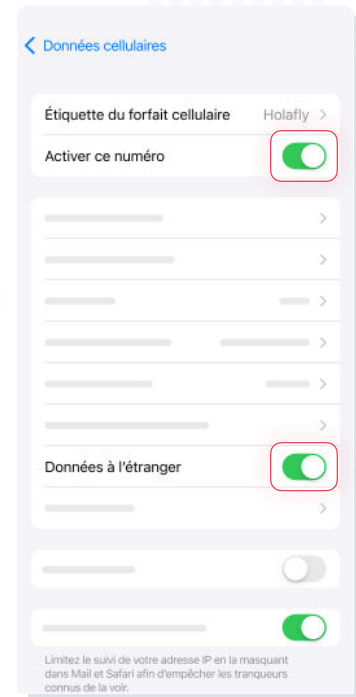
Données cellulaires

Étiquette du forfait cellulaire
Holafly

Activer ce numéro

Données à l'étranger

Limitez le suivi de votre adresse IP en la masquant dans Mail et Safari afin d'empêcher les tranqueurs connus de la voir.